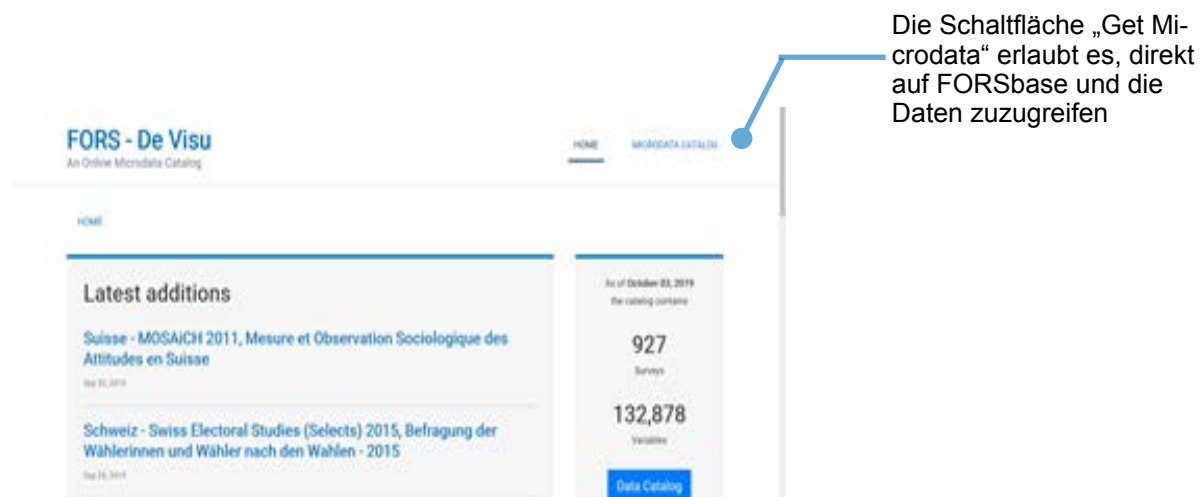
Die Schaltfläche „Get Microdata" erlaubt es, direkt auf FORSbase und die Daten zuzugreifen

FORS - De Visu
An Online Microdata Catalog

HOME
MICRODATA CATALOG

HOME

Latest additions

Suisse - MOSAiCH 2011, Mesure et Observation Sociologique des Attitudes en Suisse

Sep 30, 2019

Schweiz - Swiss Electoral Studies (Selects) 2015, Befragung der Wählerinnen und Wähler nach den Wahlen - 2015

Sep 26, 2019

As of October 03, 2019 the catalog contains

927

Surveys

132,878

Variables

Data Catalog